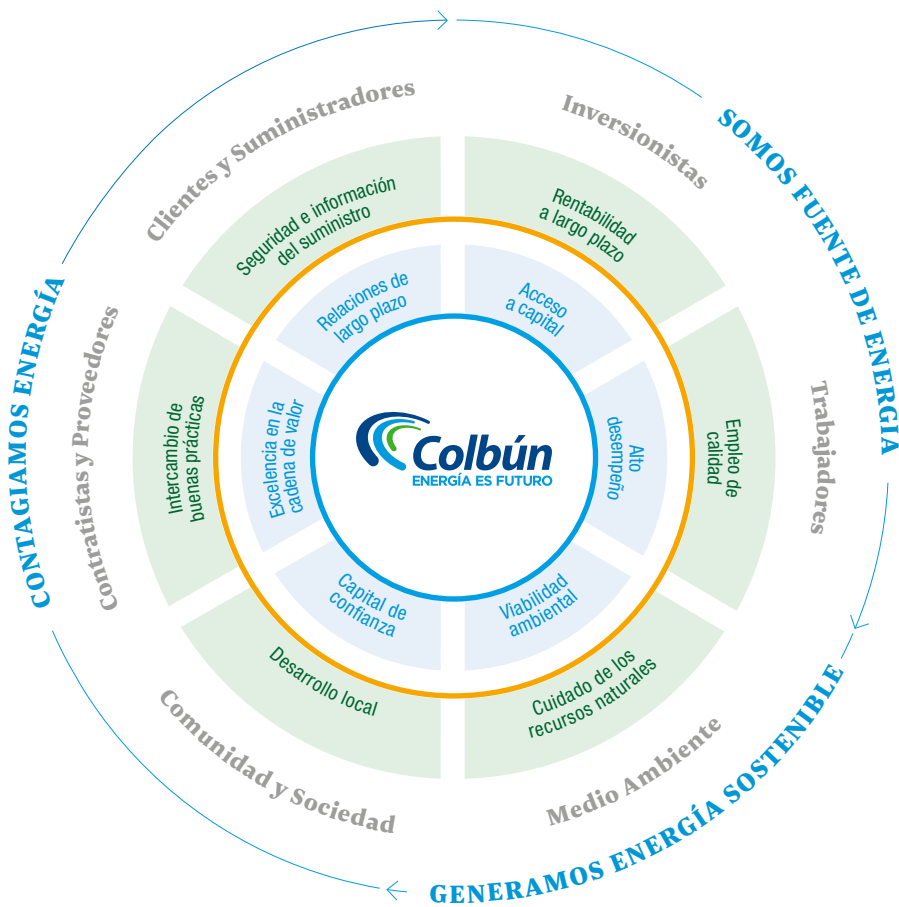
SOMOS FUENTE DE ENERGÍA

Inversionistas

Rentabilidad a largo plazo

Acceso a capital

Trabajadores

Empleo de calidad

Alto desempeño

GENERAMOS ENERGÍA SOSTENIBLE

Medio Ambiente

Cuidado de los recursos naturales

Viabilidad ambiental

Comunidad y Sociedad

Desarrollo local

Capital de confianza

CONTAGIAMOS ENERGÍA

Contratistas y Proveedores

Intercambio de buenas prácticas

Excelencia en la cadena de valor

Clientes y Suministradores

Seguridad e información del suministro

Relaciones de largo plazo

Colbún
ENERGÍA ES FUTURO